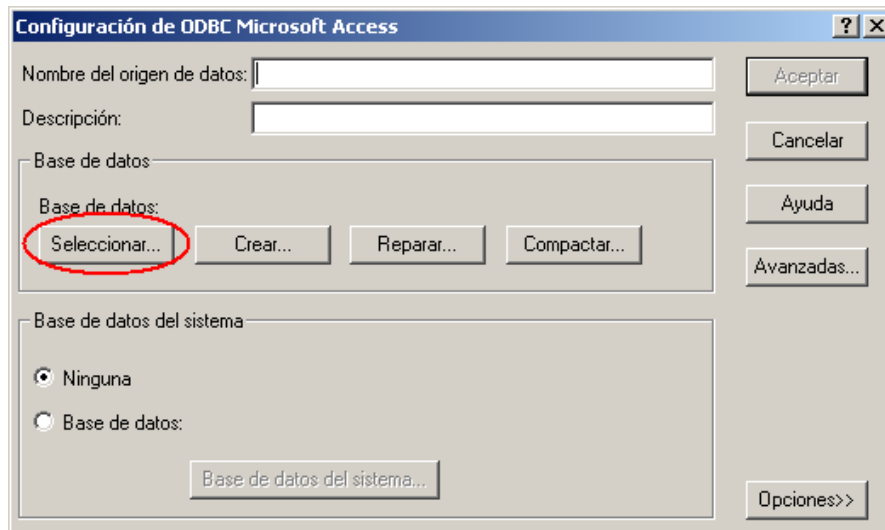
Configuración de ODBC Microsoft Access

?

X

Nombre del origen de datos:

Descripción:

Aceptar

Cancelar

Ayuda

Avanzadas...

Base de datos

Base de datos:

Seleccionar...

Crear...

Reparar...

Compactar...

Base de datos del sistema

Ninguna

Base de datos:

Base de datos del sistema...

Opciones>>